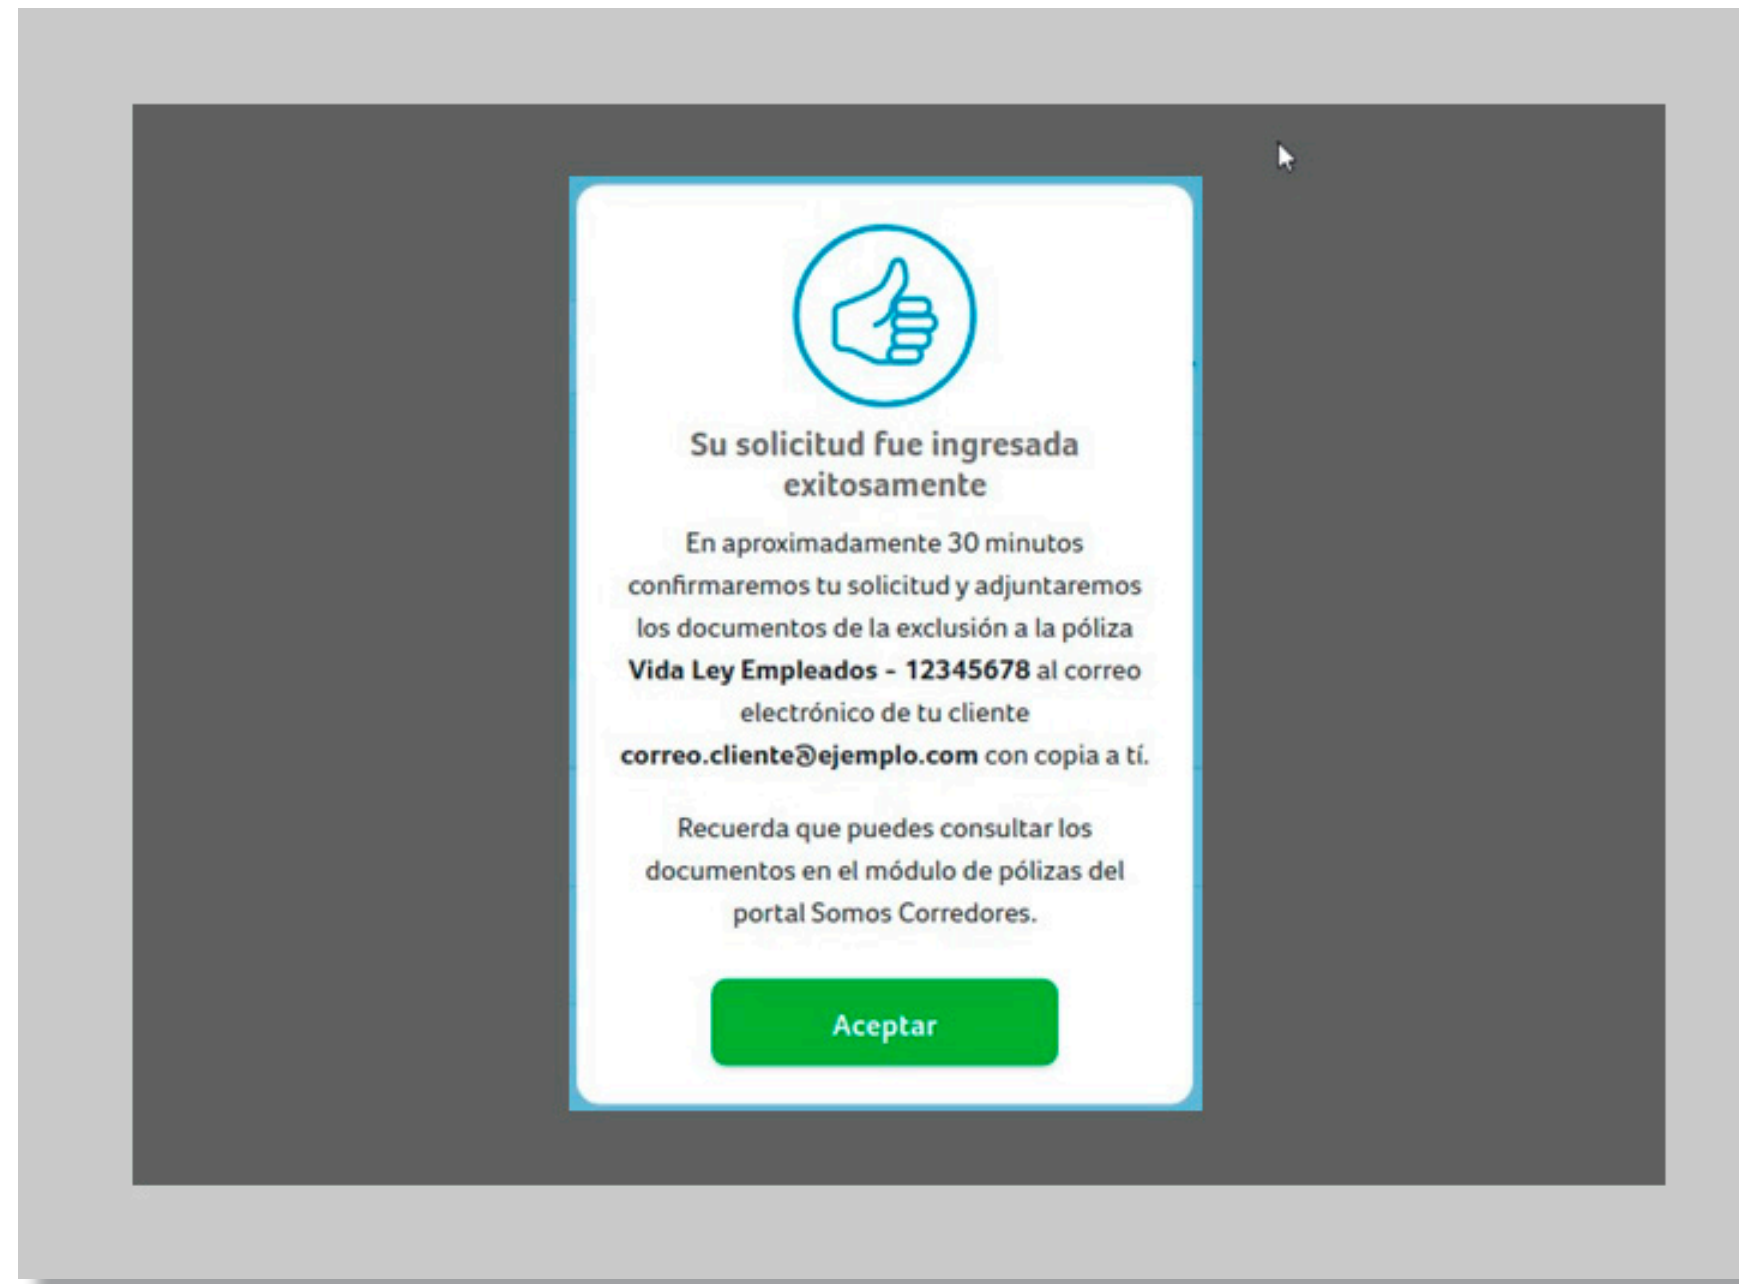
Su solicitud fue ingresada exitosamente

En aproximadamente 30 minutos confirmaremos tu solicitud y adjuntaremos los documentos de la exclusión a la póliza **Vida Ley Empleados - 12345678** al correo electrónico de tu cliente **correo.cliente@ejemplo.com** con copia a tí.

Recuerda que puedes consultar los documentos en el módulo de pólizas del portal Somos Corredores.

Aceptar